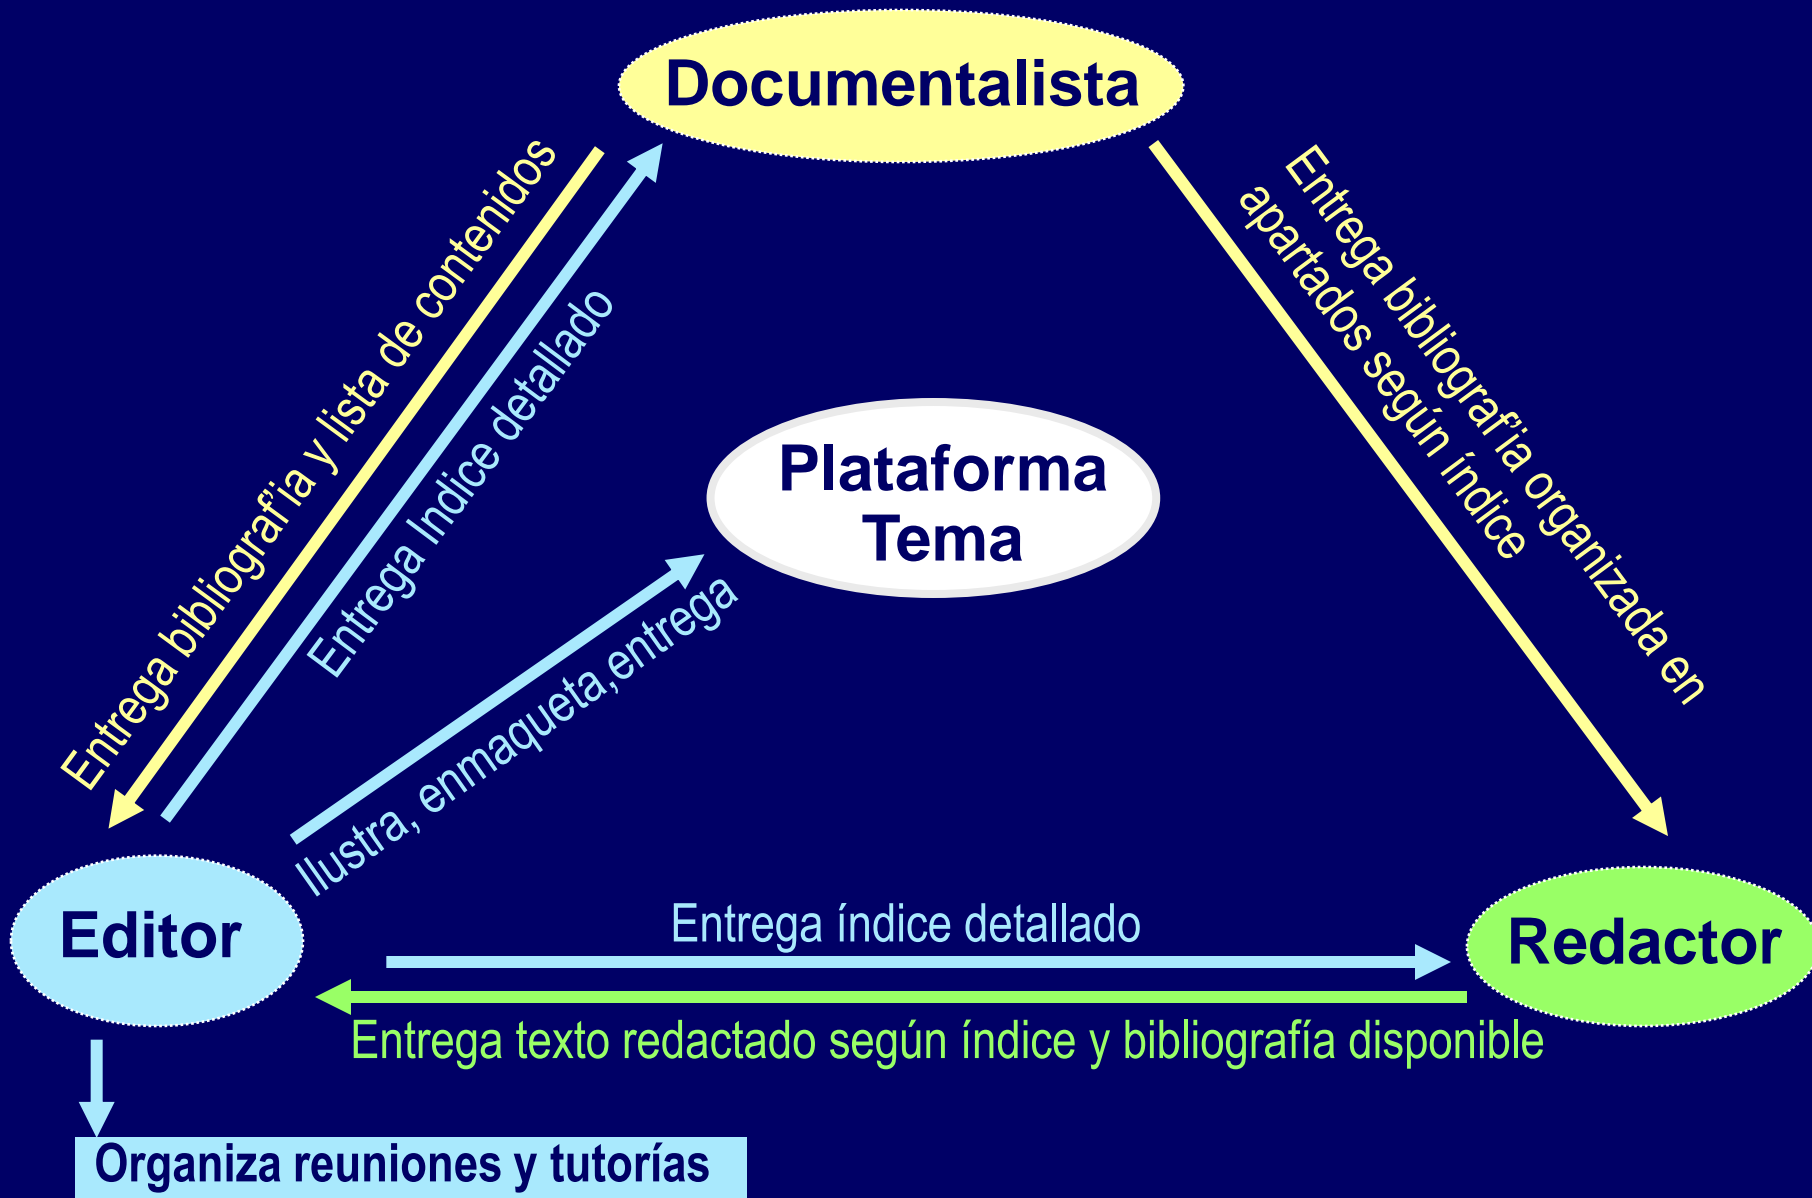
Documentalista

Entrega bibliograf'ia y lista de contenidos

Entrega Indice detallado

Entrega bibliograf'ia organizada en apartados según índice

Plataforma Tema

Ilustra, enmaqueta,entrega

Editor

Entrega índice detallado

Redactor

Entrega texto redactado según índice y bibliografía disponible

Organiza reuniones y tutorías